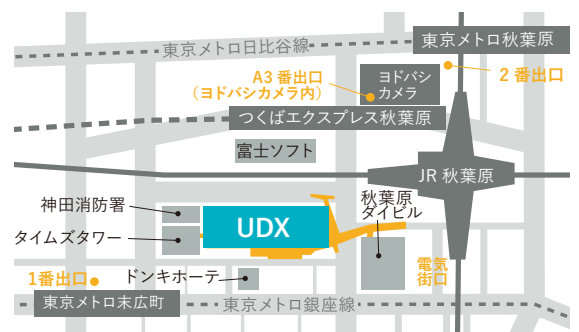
東京メトロ日比谷線
東京メトロ秋葉原
A3 番出口
（ヨドバシカメラ内）
ヨドバシ
カメラ
2 番出口
つくばエクスプレス秋葉原
富士ソフト
JR 秋葉原
秋葉原
ダイビル
神田消防署
UDX
タイムズタワー
電気
街口
1番出口
ドンキホーテ
東京メトロ末広町
東京メトロ銀座線